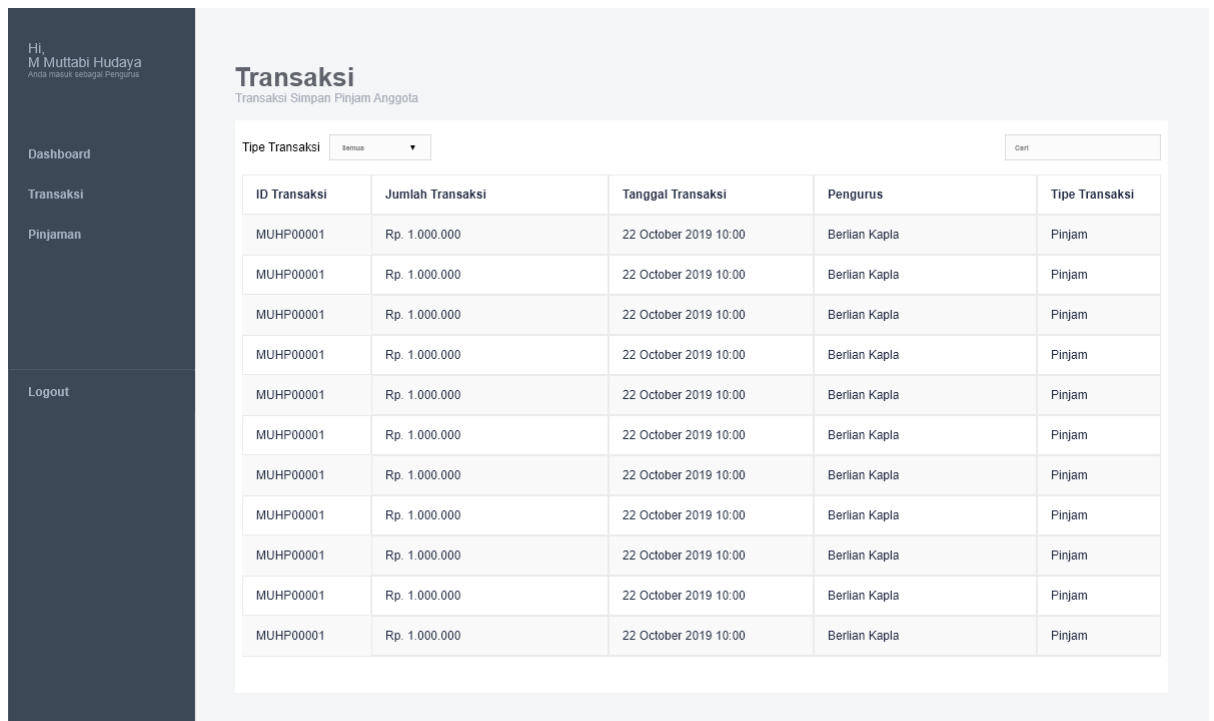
Hi,
M Muttabi Hudaya
Anda masuk sebagai Pengurus

Dashboard

Transaksi

Pinjaman

Logout

Transaksi
Transaksi Simpan Pinjam Anggota

Tipe Transaksi Semua ▼

Cari

| ID Transaksi | Jumlah Transaksi | Tanggal Transaksi | Pengurus | Tipe Transaksi |
|---|---|---|---|---|
| MUHP00001 | Rp. 1.000.000 | 22 October 2019 10:00 | Berlian Kapla | Pinjam |
| MUHP00001 | Rp. 1.000.000 | 22 October 2019 10:00 | Berlian Kapla | Pinjam |
| MUHP00001 | Rp. 1.000.000 | 22 October 2019 10:00 | Berlian Kapla | Pinjam |
| MUHP00001 | Rp. 1.000.000 | 22 October 2019 10:00 | Berlian Kapla | Pinjam |
| MUHP00001 | Rp. 1.000.000 | 22 October 2019 10:00 | Berlian Kapla | Pinjam |
| MUHP00001 | Rp. 1.000.000 | 22 October 2019 10:00 | Berlian Kapla | Pinjam |
| MUHP00001 | Rp. 1.000.000 | 22 October 2019 10:00 | Berlian Kapla | Pinjam |
| MUHP00001 | Rp. 1.000.000 | 22 October 2019 10:00 | Berlian Kapla | Pinjam |
| MUHP00001 | Rp. 1.000.000 | 22 October 2019 10:00 | Berlian Kapla | Pinjam |
| MUHP00001 | Rp. 1.000.000 | 22 October 2019 10:00 | Berlian Kapla | Pinjam |
| MUHP00001 | Rp. 1.000.000 | 22 October 2019 10:00 | Berlian Kapla | Pinjam |